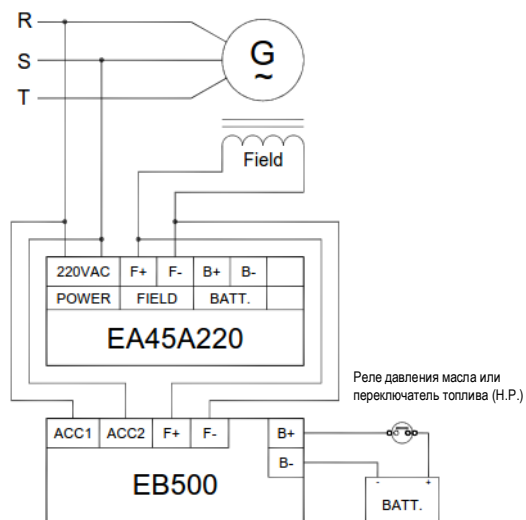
R
S
T
G
~
Field

| 220VAC | F+ | F- | B+ | B- | |
|---|---|---|---|---|---|
| POWER | FIELD | | BATT. | | |

EA45A220

Реле давления масла или переключатель топлива (Н.Р.)

ACC1 ACC2 F+ F-
B+
B-
EB500
-
+
BATT.